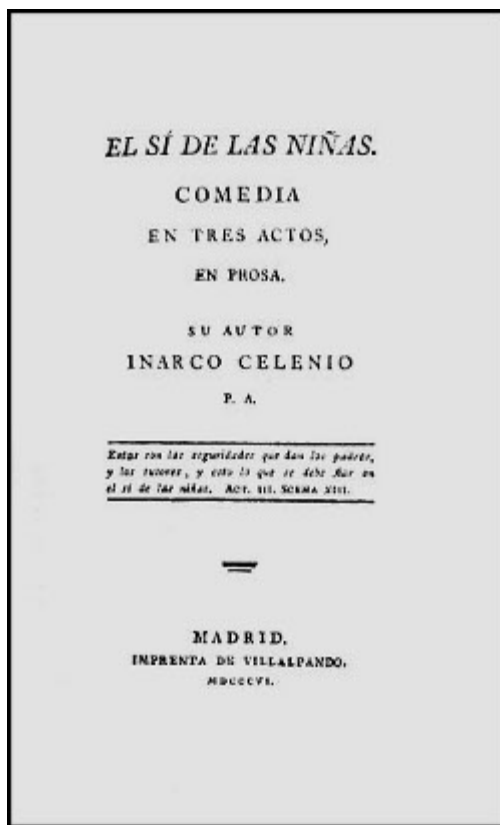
EL SÍ DE LAS NIÑAS.

COMEDIA

EN TRES ACTOS,

EN PROSA.

SU AUTOR

INARCO CELENIO

P. A.

Estas son las seguridades que dan los padres, y los tutores, y esto lo que se debe fiar en el sí de las niñas. Act. III. Escena XIII.

MADRID,

IMPRENTA DE VILLALPANDO.

MDCCCVI.